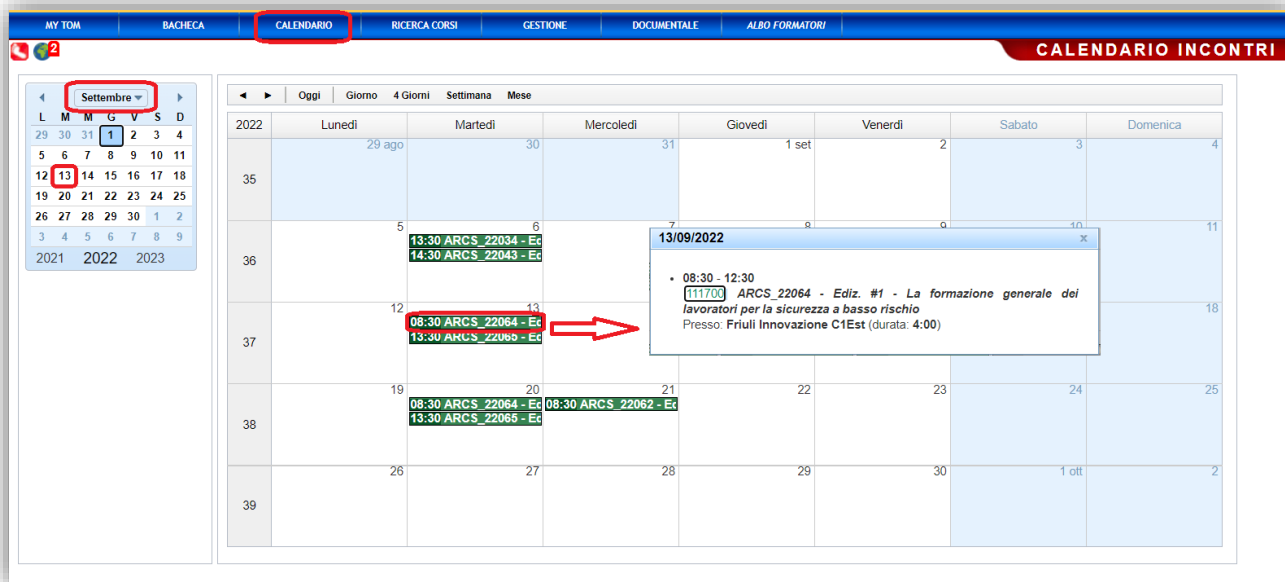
MY TOM | BACHECA | CALENDARIO | RICERCA CORSI | GESTIONE | DOCUMENTALE | ALBO FORMATORI

2

CALENDARIO INCONTRI

◄ Settembre ►

| L | M | M | G | V | S | D |
|---|---|---|---|---|---|---|
| 29 | 30 | 31 | 1 | 2 | 3 | 4 |
| 5 | 6 | 7 | 8 | 9 | 10 | 11 |
| 12 | 13 | 14 | 15 | 16 | 17 | 18 |
| 19 | 20 | 21 | 22 | 23 | 24 | 25 |
| 26 | 27 | 28 | 29 | 30 | 1 | 2 |
| 3 | 4 | 5 | 6 | 7 | 8 | 9 |

2021 2022 2023

◄ ► Oggi Giorno 4 Giorni Settimana Mese

| 2022 | Lunedì | Martedì | Mercoledì | Giovedì | Venerdì | Sabato | Domenica |
|---|---|---|---|---|---|---|---|
| 35 | 29 ago | 30 | 31 | 1 set | 2 | 3 | 4 |
| 36 | 5 | 6 13:30 ARCS_22034 - Ed 14:30 ARCS_22043 - Ed | 7 | 8 | 9 | 10 | 11 |
| 37 | 12 | 13 08:30 ARCS_22064 - Ed 13:30 ARCS_22065 - Ed | | | | | 18 |
| 38 | 19 | 20 08:30 ARCS_22064 - Ed 13:30 ARCS_22065 - Ed | 21 08:30 ARCS_22062 - Ed | 22 | 23 | 24 | 25 |
| 39 | 26 | 27 | 28 | 29 | 30 | 1 ott | 2 |

13/09/2022 x

• 08:30 - 12:30
111700 ARCS_22064 - Ediz. #1 - La formazione generale dei lavoratori per la sicurezza a basso rischio
Presso: Friuli Innovazione C1Est (durata: 4:00)